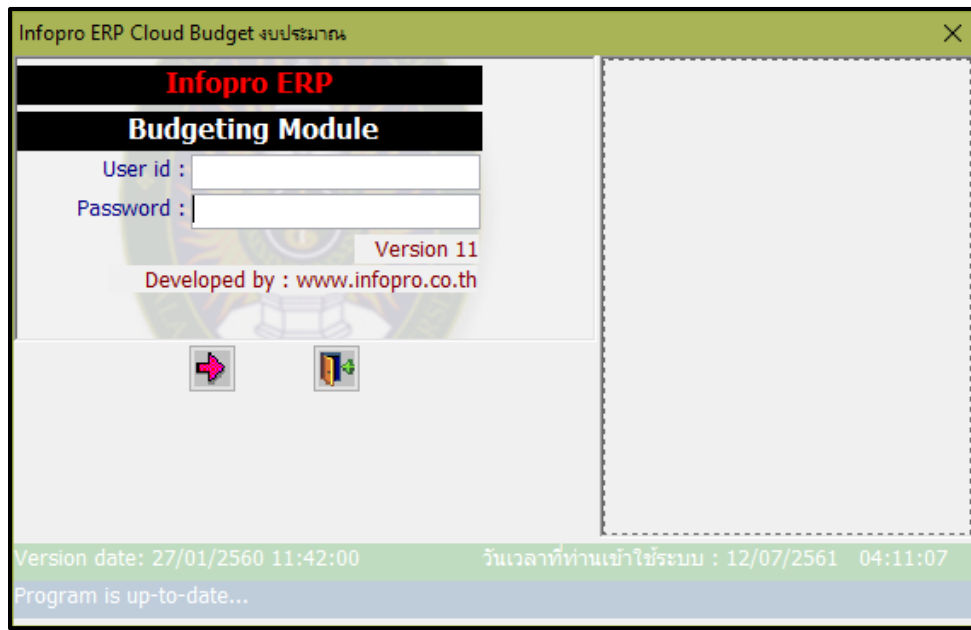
Infopro ERP Cloud Budget งบประมาณ

Infopro ERP

Budgeting Module

User id :

Password :

Version 11

Developed by : www.infopro.co.th

Version date: 27/01/2560 11:42:00

วันเวลาที่ท่านเข้าใช้ระบบ : 12/07/2561 04:11:07

Program is up-to-date...